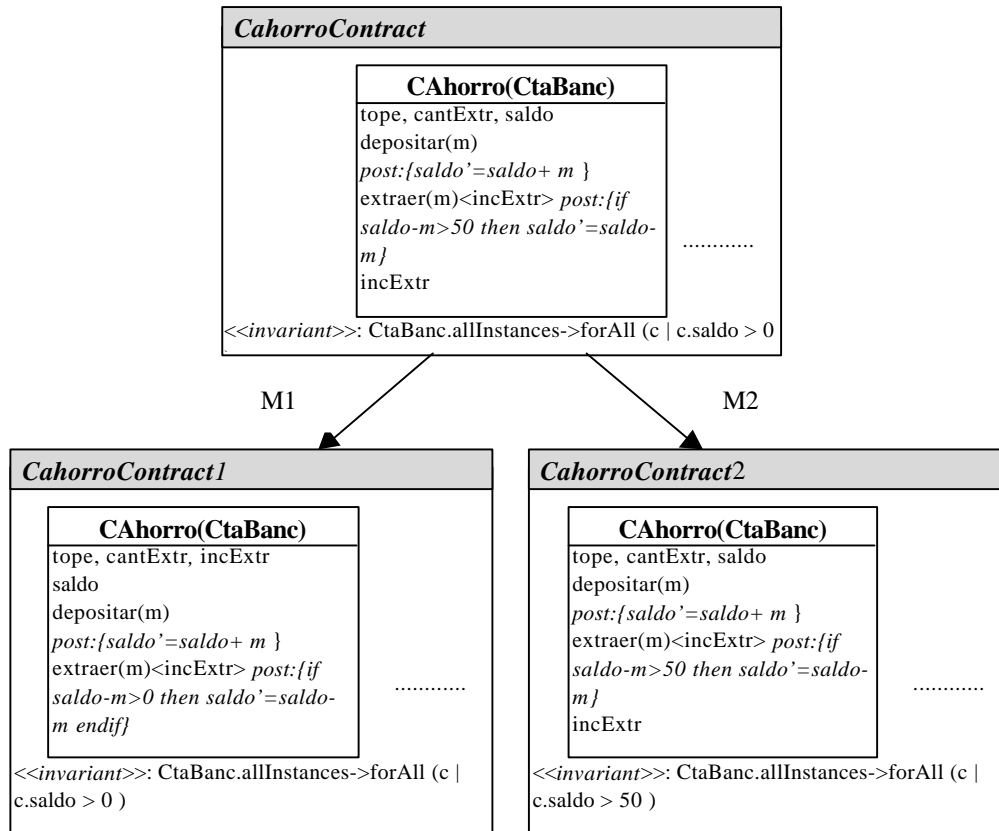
CahorroContract

CAhorro(CtaBanc)
tope, cantExtr, saldo
depositar(m)
post:{saldo'=saldo+ m }
extraer(m)<incExtr> post:{if saldo-m>50 then saldo'=saldo-m}
incExtr

............

<<invariant>>: CtaBanc.allInstances->forAll (c | c.saldo > 0

M1

M2

CahorroContract1

CAhorro(CtaBanc)
tope, cantExtr, incExtr
saldo
depositar(m)
post:{saldo'=saldo+ m }
extraer(m)<incExtr> post:{if saldo-m>0 then saldo'=saldo-m endif}

............

<<invariant>>: CtaBanc.allInstances->forAll (c | c.saldo > 0 )

CahorroContract2

CAhorro(CtaBanc)
tope, cantExtr, saldo
depositar(m)
post:{saldo'=saldo+ m }
extraer(m)<incExtr> post:{if saldo-m>50 then saldo'=saldo-m}
incExtr

...........

<<invariant>>: CtaBanc.allInstances->forAll (c | c.saldo > 50 )